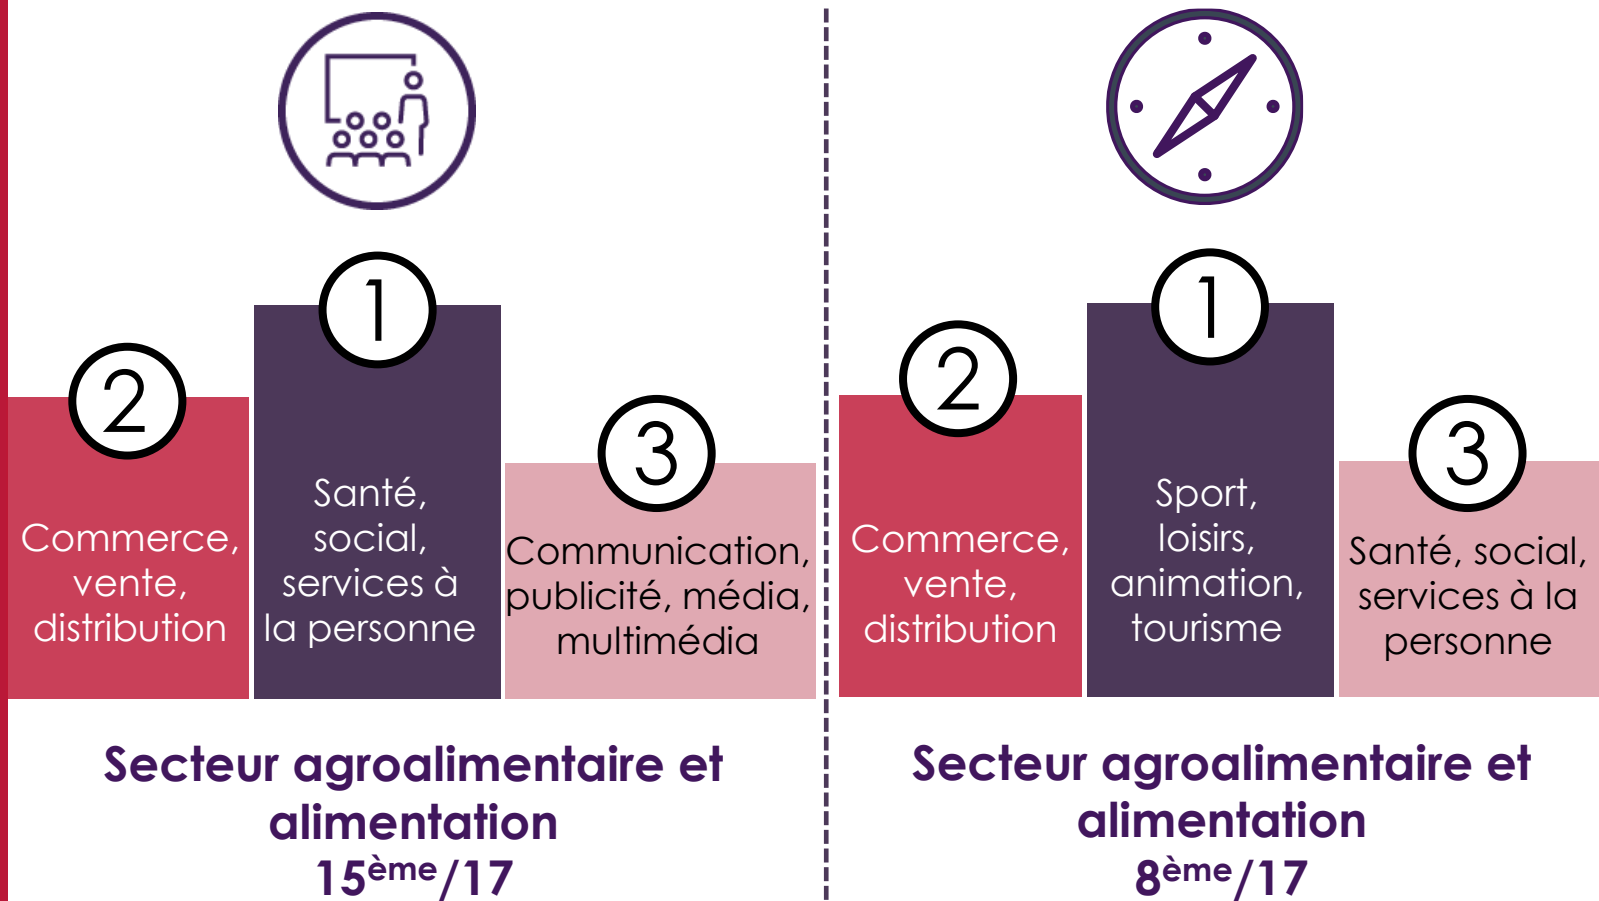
2

Commerce, vente, distribution

1

Santé, social, services à la personne

3

Communication, publicité, média, multimédia

Secteur agroalimentaire et alimentation
15$^{ème}$/17

2

Commerce, vente, distribution

1

Sport, loisirs, animation, tourisme

3

Santé, social, services à la personne

Secteur agroalimentaire et alimentation
8$^{ème}$/17